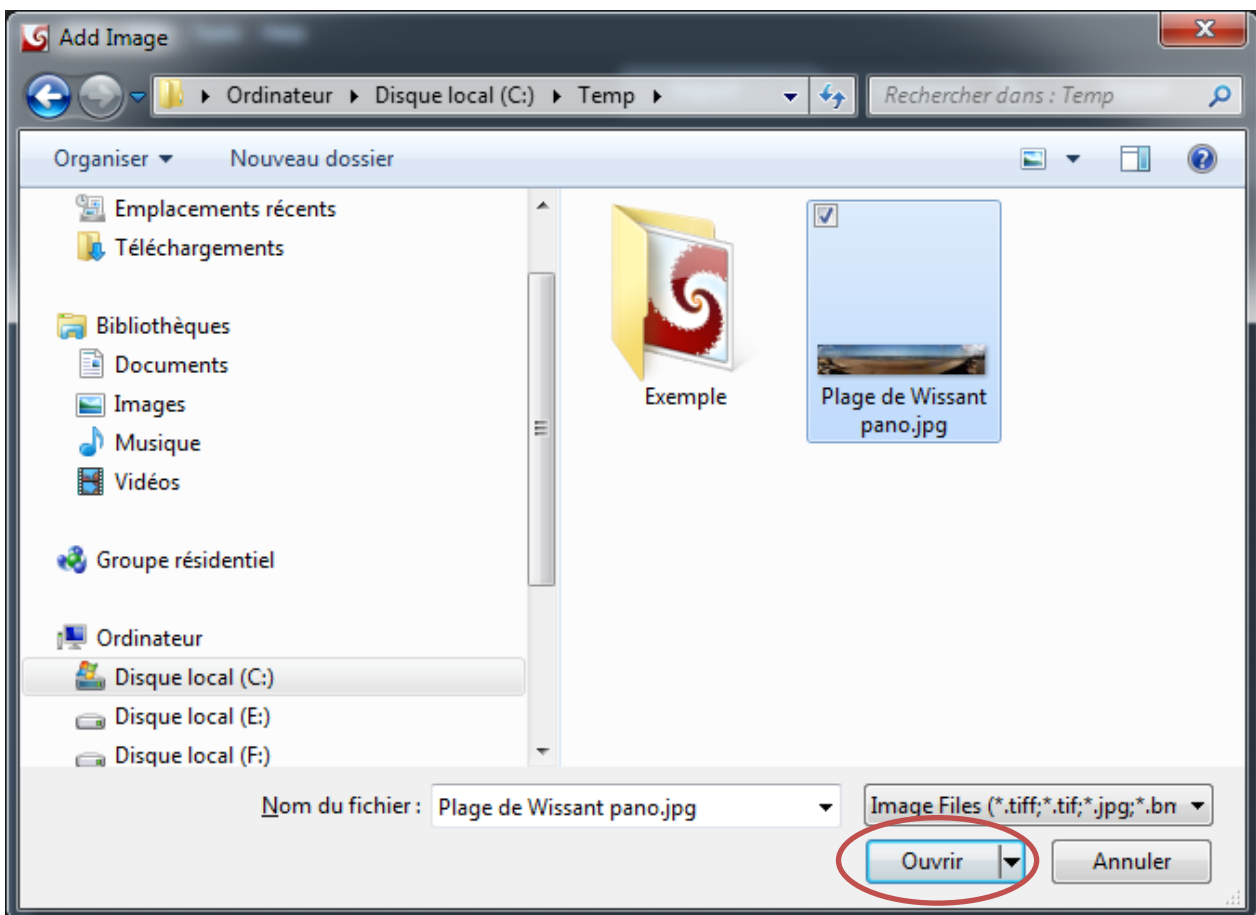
Add Image

Ordinateur ▸ Disque local (C:) ▸ Temp ▸

Rechercher dans : Temp

Organiser ▾ Nouveau dossier

Emplacements récents
Téléchargements

Bibliothèques
Documents
Images
Musique
Vidéos

Groupe résidentiel

Ordinateur
Disque local (C:)
Disque local (E:)
Disque local (F:)

Exemple

Plage de Wissant pano.jpg

Nom du fichier : Plage de Wissant pano.jpg

Image Files (*.tiff;*.tif;*.jpg;*.bn

Ouvrir

Annuler